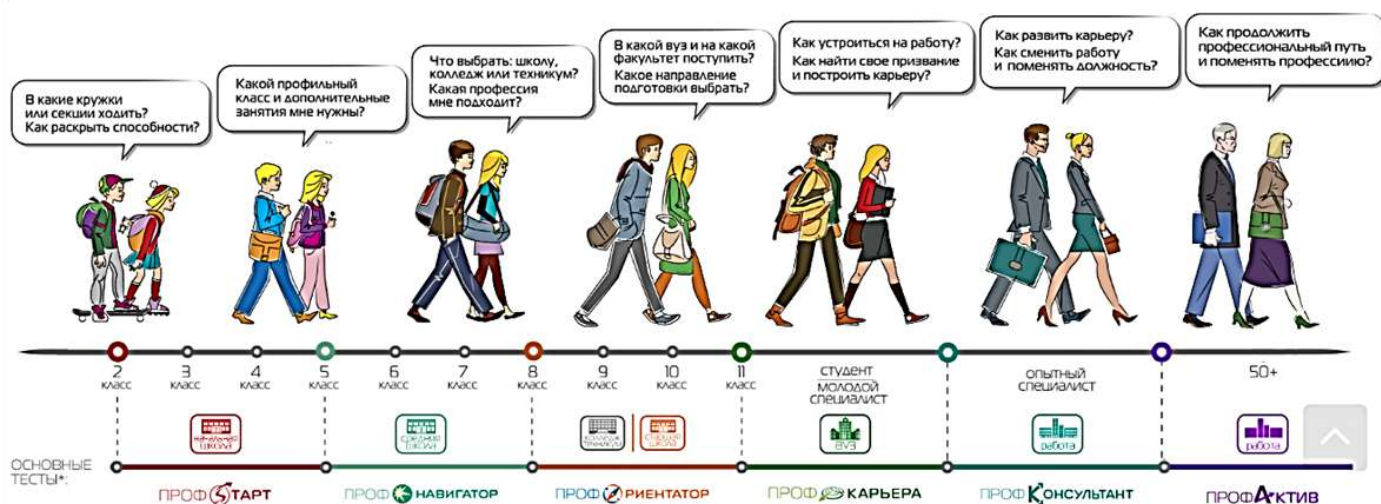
В какие кружки или секции ходить? Как раскрыть способности?

Какой профильный класс и дополнительные занятия мне нужны?

Что выбрать: школу, колледж или техникум? Какая профессия мне подходит?

В какой вуз и на какой факультет поступить? Какое направление подготовки выбрать?

Как устроиться на работу? Как найти свое призвание и построить карьеру?

Как развить карьеру? Как сменить работу и поменять должность?

Как продолжить профессиональный путь и поменять профессию?

2 класс
3 класс
4 класс
5 класс
6 класс
7 класс
8 класс
9 класс
10 класс
11 класс
СТУДЕНТ МОЛОДОЙ СПЕЦИАЛИСТ
ОПЫТНЫЙ СПЕЦИАЛИСТ
50+

начальная школа
средняя школа
колледж техникум
старшая школа
ВУЗ
работа
работа

ОСНОВНЫЕ ТЕСТЫ*:
ПРОФСТАРТ
ПРОФНАВИГАТОР
ПРОФОРИЕНТАТОР
ПРОФКАРЬЕРА
ПРОФКОНСУЛЬТАНТ
ПРОФАКТИВ